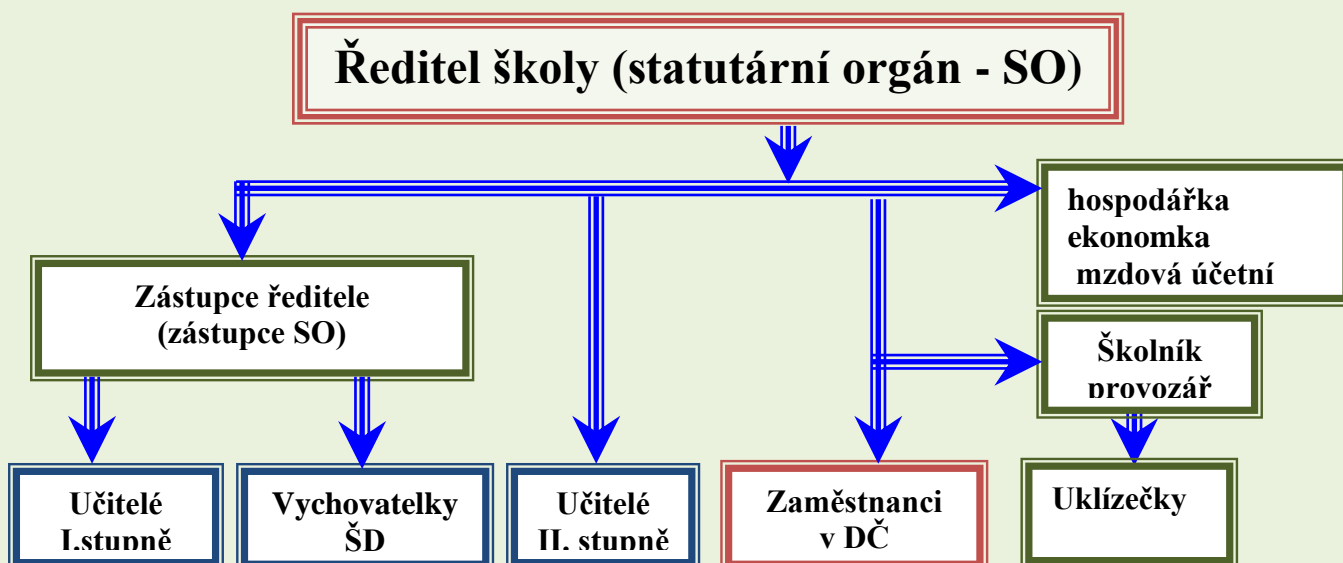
Ředitel školy (statutární orgán - SO)

hospodářka
ekonomka
mzdová účetní

Zástupce ředitele
(zástupce SO)

Školník
provozář

Učitelé
I.stupně

Vychovatelky
ŠD

Učitelé
II. stupně

Zaměstnanci
v DČ

Uklízečky